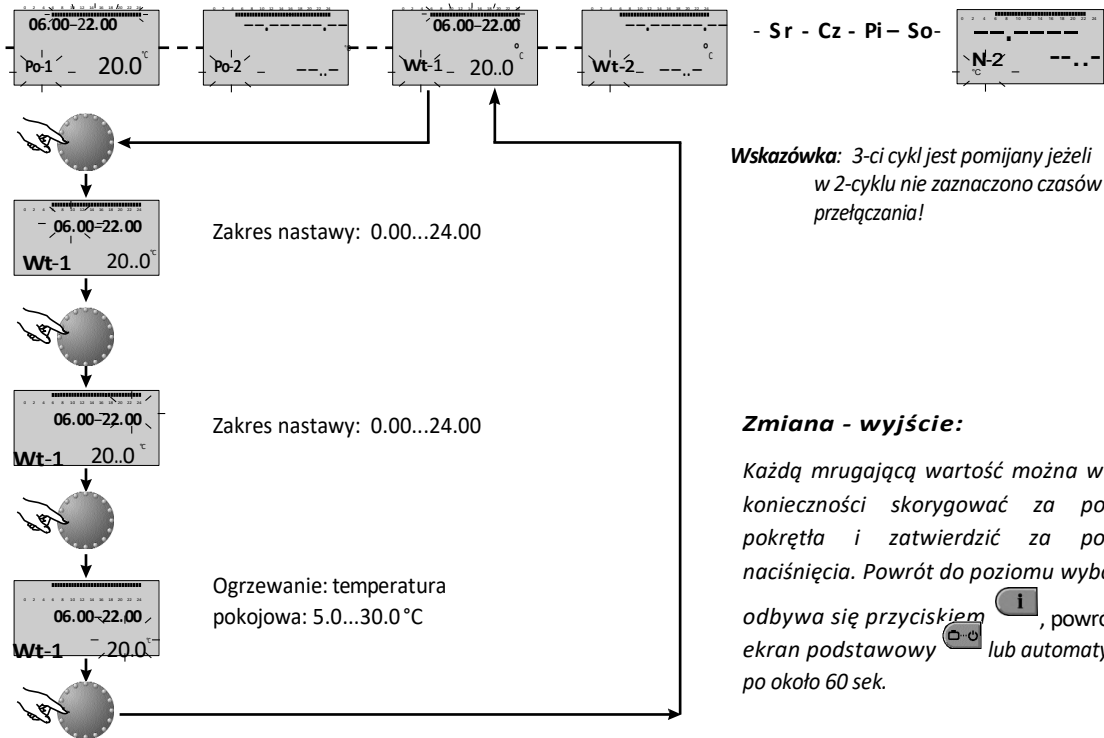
06.00–22.00
Po-1 20.0 °C

--.--–--.--
Po-2 --.-

06.00–22.00
Wt-1 20.0 °C

--.--–--.--
Wt-2 --.- °C

- Sr - Cz - Pi – So-

--.--–--
N-2 --.- °C

Wskazówka: 3-ci cykl jest pomijany jeżeli w 2-cyklu nie zaznaczono czasów przełączania!

06.00–22.00
Wt-1 20.0 °C

Zakres nastawy: 0.00...24.00

06.00–22.00
Wt-1 20.0 °C

Zakres nastawy: 0.00...24.00

Zmiana - wyjście:

Każdą mrugającą wartość można w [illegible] konieczności skorygować za po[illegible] pokrętła i zatwierdzić za po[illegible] naciśnięcia. Powrót do poziomu wybo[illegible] odbywa się przyciskiem i, powro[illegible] ekran podstawowy lub automaty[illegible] po około 60 sek.

06.00–22.00
Wt-1 20.0 °C

Ogrzewanie: temperatura pokojowa: 5.0...30.0 °C